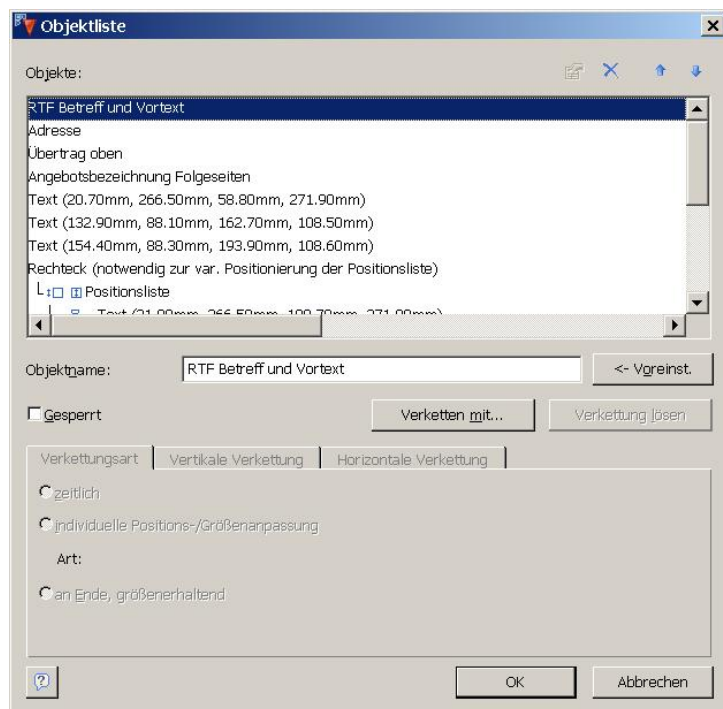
Objektliste

Objekte:

RTF Betreff und Vortext
Adresse
Übertrag oben
Angebotsbezeichnung Folgeseiten
Text (20.70mm, 266.50mm, 58.80mm, 271.90mm)
Text (132.90mm, 88.10mm, 162.70mm, 108.50mm)
Text (154.40mm, 88.30mm, 193.90mm, 108.60mm)
Rechteck (notwendig zur var. Positionierung der Positionsliste)
Positionsliste
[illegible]

Objektname: RTF Betreff und Vortext
<- Voreinst.

Gesperrt
Verketten mit...
Verkettung lösen

Verkettungsart | Vertikale Verkettung | Horizontale Verkettung

zeitlich
individuelle Positions-/Größenanpassung
Art:
an Ende, größenerhaltend

?
OK
Abbrechen